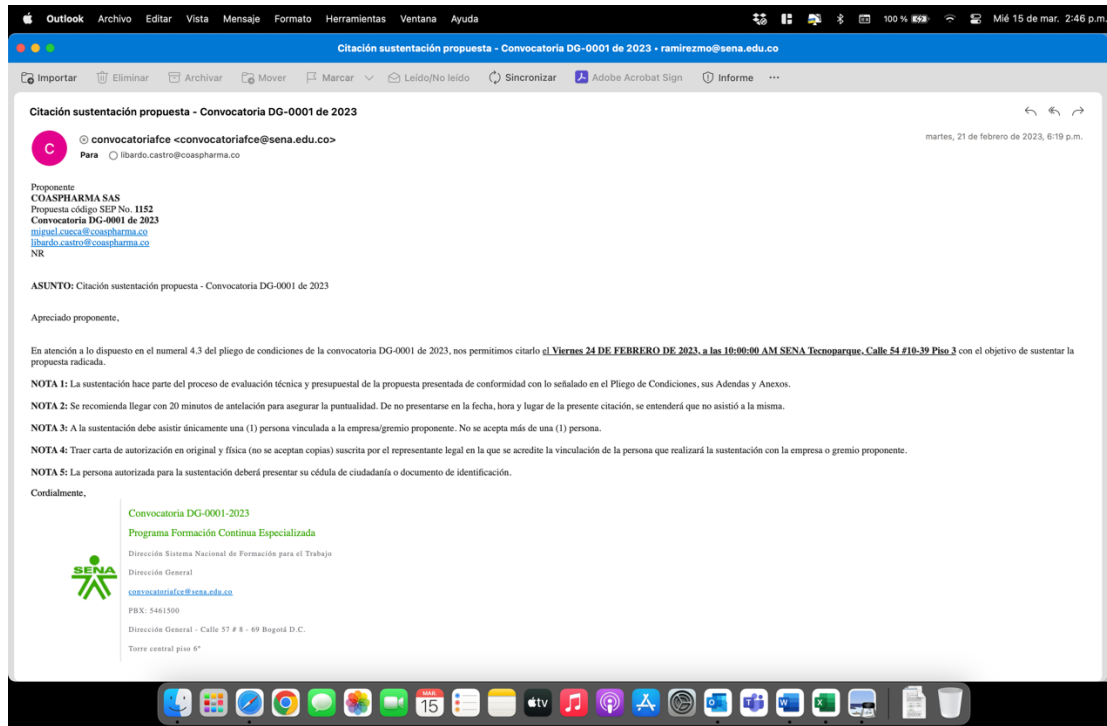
Outlook Archivo Editar Vista Mensaje Formato Herramientas Ventana Ayuda 100 % Mié 15 de mar. 2:46 p.m.

Citación sustentación propuesta - Convocatoria DG-0001 de 2023 • ramirezmo@sena.edu.co

Importar Eliminar Archivar Mover Marcar Leído/No leído Sincronizar Adobe Acrobat Sign Informe ···

Citación sustentación propuesta - Convocatoria DG-0001 de 2023

C convocatoriafce <convocatoriafce@sena.edu.co>
Para libardo.castro@coaspharma.co

martes, 21 de febrero de 2023, 6:19 p.m.

Proponente
COASPHARMA SAS
Propuesta código SEP No. 1152
Convocatoria DG-0001 de 2023
miguel.cueca@coaspharma.co
libardo.castro@coaspharma.co
NR

ASUNTO: Citación sustentación propuesta - Convocatoria DG-0001 de 2023

Apreciado proponente,

En atención a lo dispuesto en el numeral 4.3 del pliego de condiciones de la convocatoria DG-0001 de 2023, nos permitimos citarlo el Viernes 24 DE FEBRERO DE 2023, a las 10:00:00 AM SENA Tecnoparque, Calle 54 #10-39 Piso 3 con el objetivo de sustentar la propuesta radicada.

NOTA 1: La sustentación hace parte del proceso de evaluación técnica y presupuestal de la propuesta presentada de conformidad con lo señalado en el Pliego de Condiciones, sus Adendas y Anexos.

NOTA 2: Se recomienda llegar con 20 minutos de antelación para asegurar la puntualidad. De no presentarse en la fecha, hora y lugar de la presente citación, se entenderá que no asistió a la misma.

NOTA 3: A la sustentación debe asistir únicamente una (1) persona vinculada a la empresa/gremio proponente. No se acepta más de una (1) persona.

NOTA 4: Traer carta de autorización en original y física (no se aceptan copias) suscrita por el representante legal en la que se acredite la vinculación de la persona que realizará la sustentación con la empresa o gremio proponente.

NOTA 5: La persona autorizada para la sustentación deberá presentar su cédula de ciudadanía o documento de identificación.

Cordialmente,

Convocatoria DG-0001-2023
Programa Formación Continua Especializada
Dirección Sistema Nacional de Formación para el Trabajo
Dirección General
convocatoriafce@sena.edu.co
PBX: 5461500
Dirección General - Calle 57 # 8 - 69 Bogotá D.C.
Torre central piso 6°

SENA

MAR 15